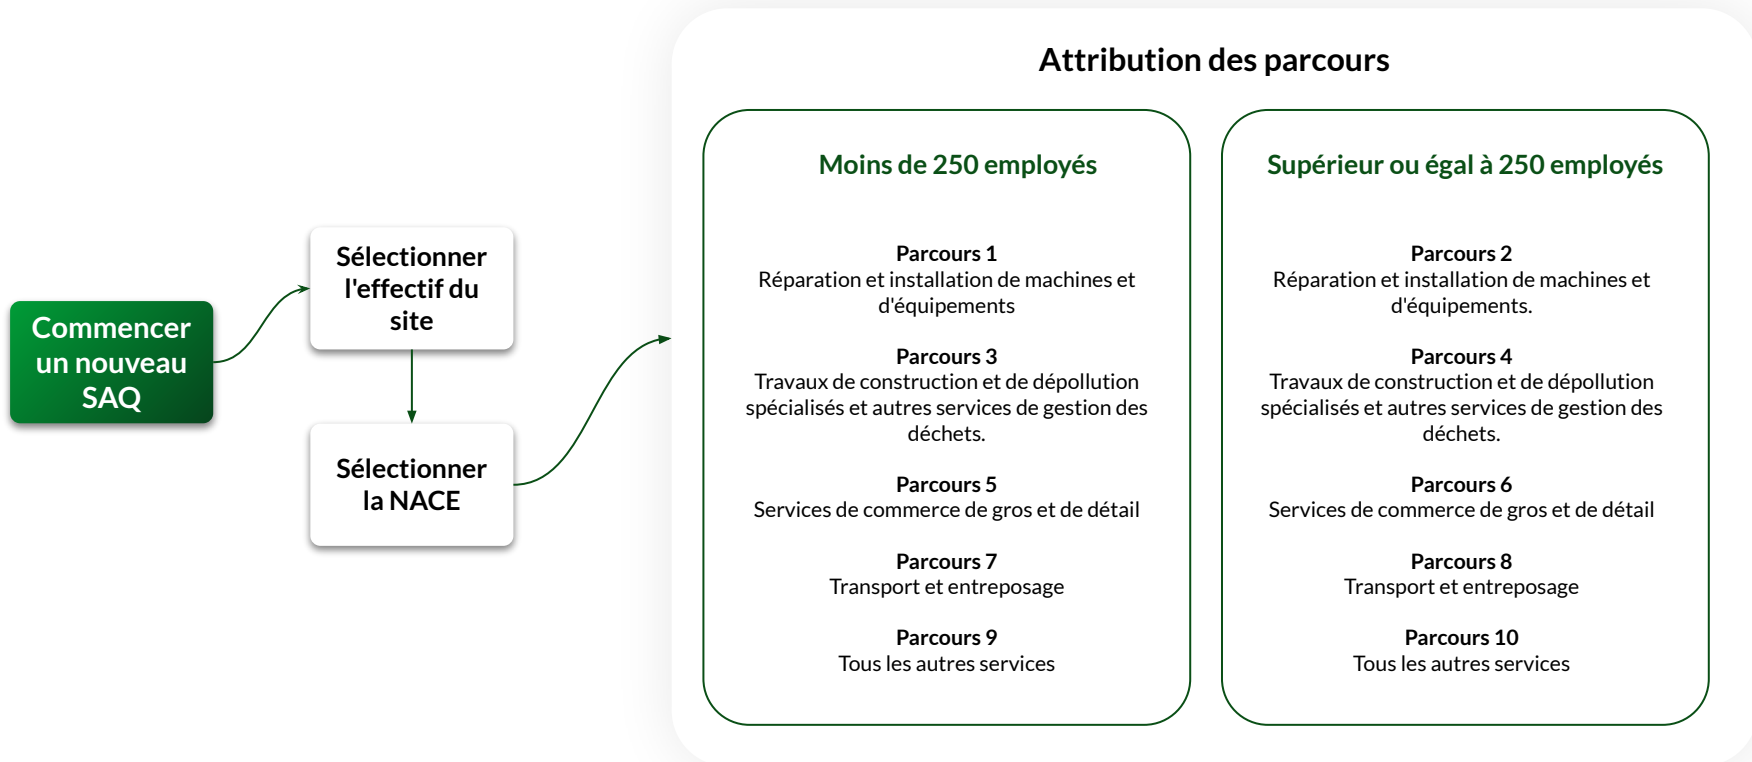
Commencer un nouveau SAQ

Sélectionner l'effectif du site

Sélectionner la NACE

Attribution des parcours

Moins de 250 employés

Parcours 1
Réparation et installation de machines et d'équipements

Parcours 3
Travaux de construction et de dépollution spécialisés et autres services de gestion des déchets.

Parcours 5
Services de commerce de gros et de détail

Parcours 7
Transport et entreposage

Parcours 9
Tous les autres services

Supérieur ou égal à 250 employés

Parcours 2
Réparation et installation de machines et d'équipements.

Parcours 4
Travaux de construction et de dépollution spécialisés et autres services de gestion des déchets.

Parcours 6
Services de commerce de gros et de détail

Parcours 8
Transport et entreposage

Parcours 10
Tous les autres services